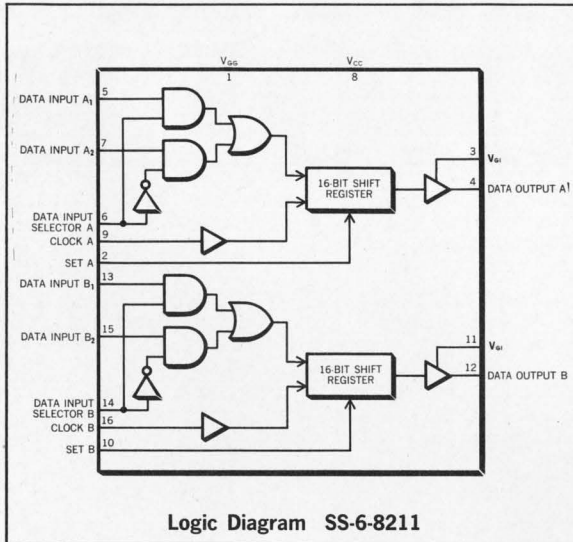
$V_{GG}$
1
$V_{CC}$
8

DATA INPUT $A_1$ 5
DATA INPUT $A_2$ 7
DATA INPUT SELECTOR A 6
CLOCK A 9
SET A 2

16-BIT SHIFT REGISTER

3 $V_{GI}$
4 DATA OUTPUT A

DATA INPUT $B_1$ 13
DATA INPUT $B_2$ 15
DATA INPUT SELECTOR B 14
CLOCK B 16
SET B 10

16-BIT SHIFT REGISTER

11 $V_{GI}$
12 DATA OUTPUT B

Logic Diagram SS-6-8211